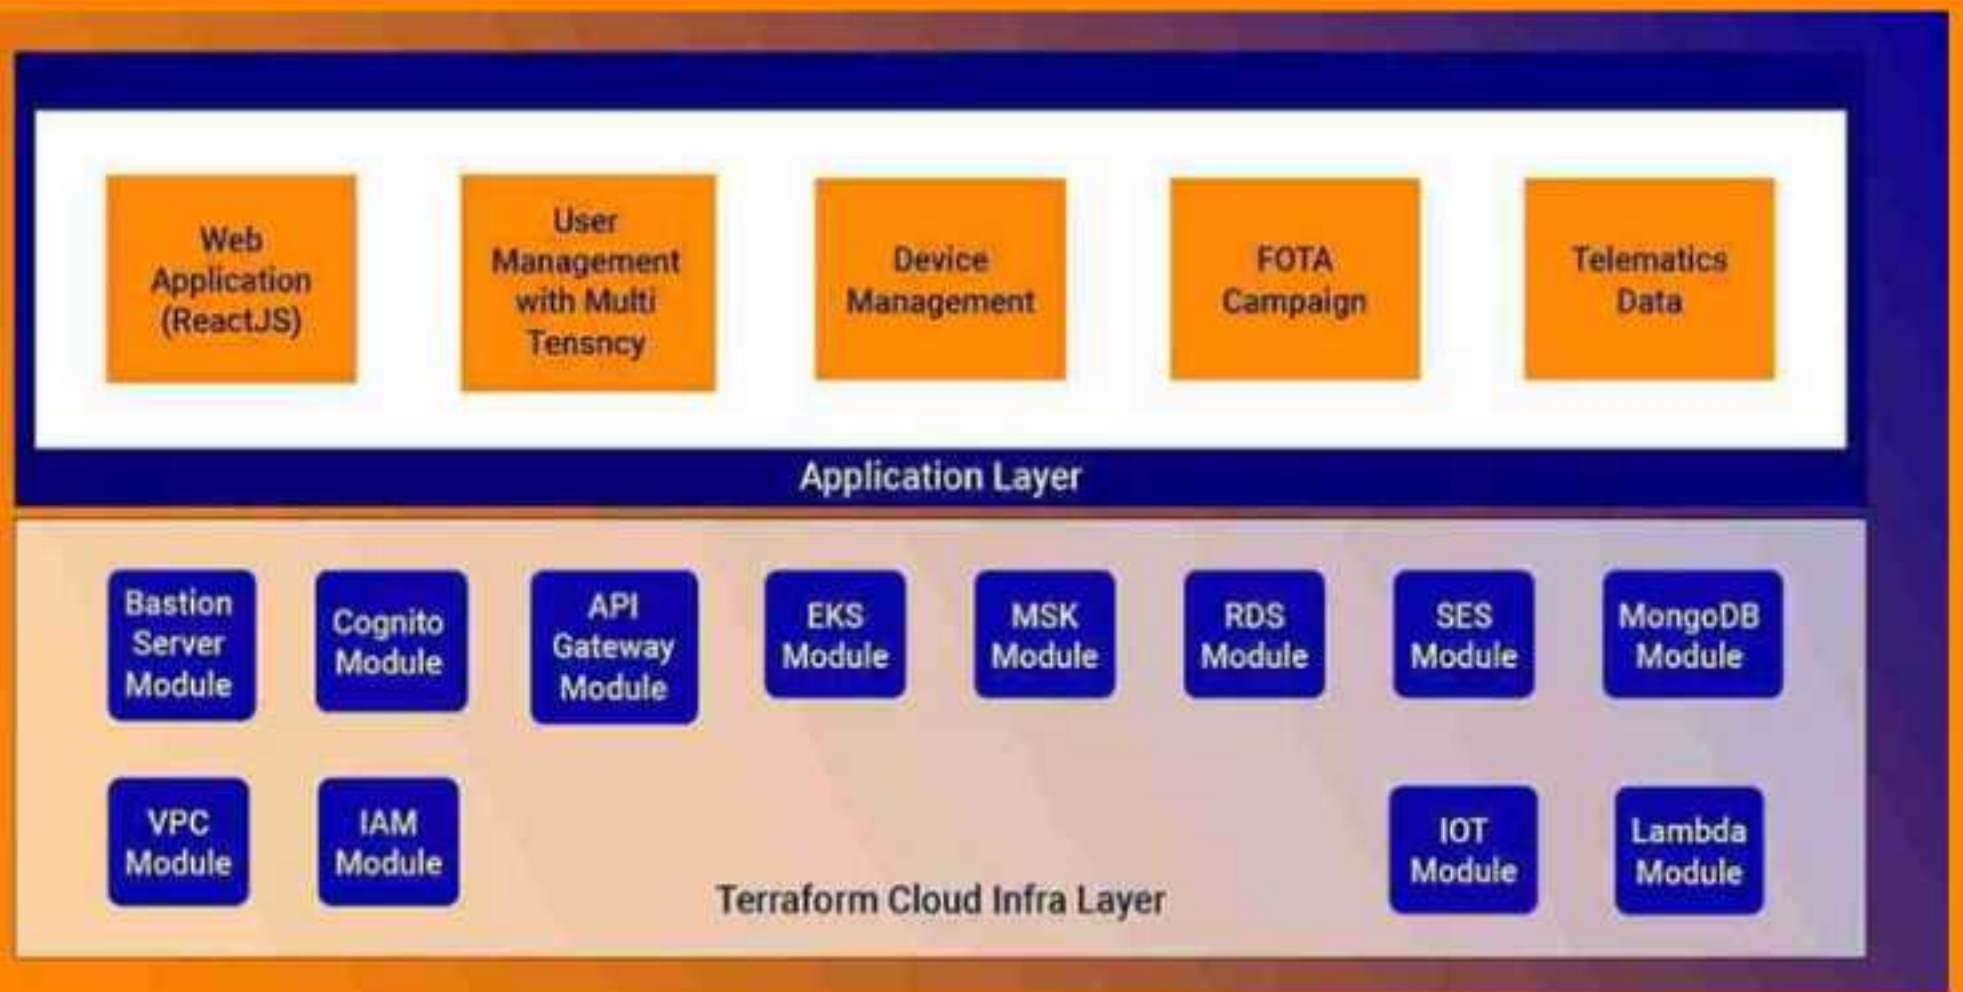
Web Application (ReactJS)

User Management with Multi Tensncy

Device Management

FOTA Campaign

Telematics Data

Application Layer

Bastion Server Module

Cognito Module

API Gateway Module

EKS Module

MSK Module

RDS Module

SES Module

MongoDB Module

VPC Module

IAM Module

IOT Module

Lambda Module

Terraform Cloud Infra Layer